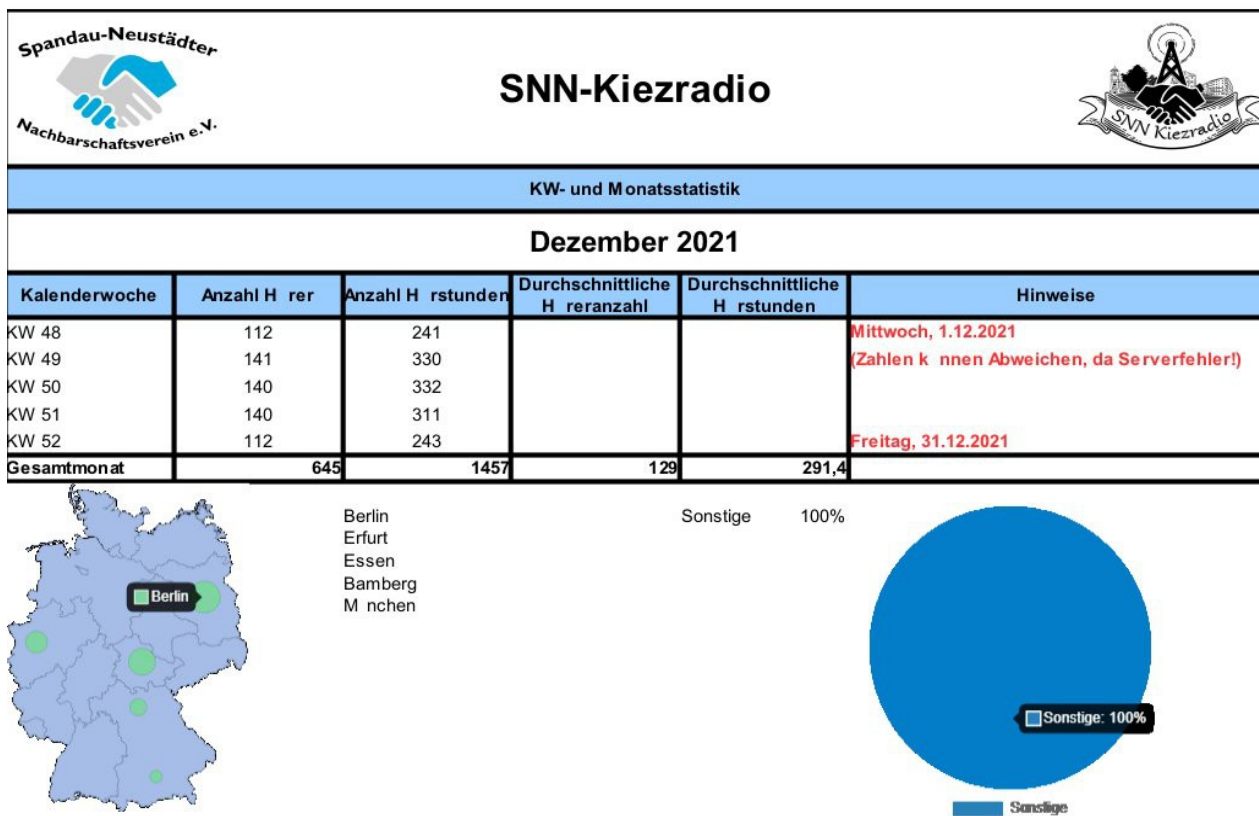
Spandau-Neustädter
Nachbarschaftsverein e.V.

SNN-Kiezradio

SNN Kiezradio

KW- und Monatsstatistik

Dezember 2021

| Kalenderwoche | Anzahl H rer | Anzahl H rstunden | Durchschnittliche H reranzahl | Durchschnittliche H rstunden | Hinweise |
|---|---|---|---|---|---|
| KW 48 | 112 | 241 | | | Mittwoch, 1.12.2021 |
| KW 49 | 141 | 330 | | | (Zahlen k nnen Abweichen, da Serverfehler!) |
| KW 50 | 140 | 332 | | | |
| KW 51 | 140 | 311 | | | |
| KW 52 | 112 | 243 | | | Freitag, 31.12.2021 |
| Gesamtmonat | 645 | 1457 | 129 | 291,4 | |

Berlin

Berlin
Erfurt
Essen
Bamberg
M nchen

Sonstige 100%

Sonstige: 100%

Sonstige